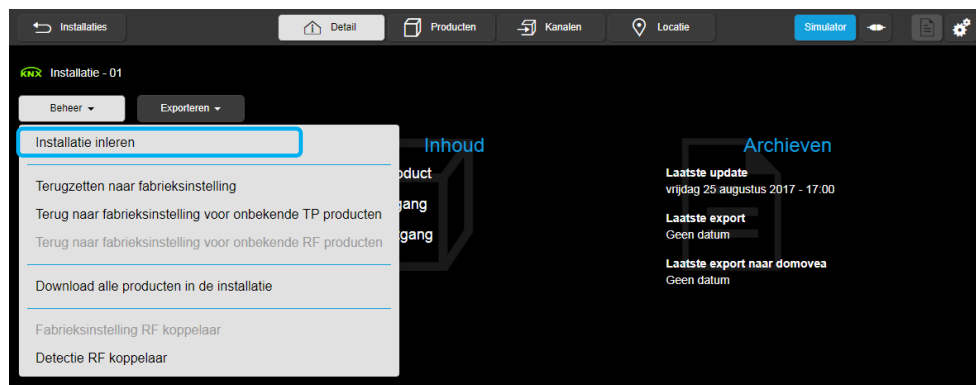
Installaties

Detail

Producten

Kanalen

Locatie

Simulator

KNX Installatie - 01

Beheer

Exporteren

Installatie inleren

Terugzetten naar fabrieksinstelling

Terug naar fabrieksinstelling voor onbekende TP producten

Terug naar fabrieksinstelling voor onbekende RF producten

Download alle producten in de installatie

Fabrieksinstelling RF koppelaar

Detectie RF koppelaar

Inhoud

oduct

gang

gang

Archieven

Laatste update
vrijdag 25 augustus 2017 - 17:00

Laatste export
Geen datum

Laatste export naar domovea
Geen datum